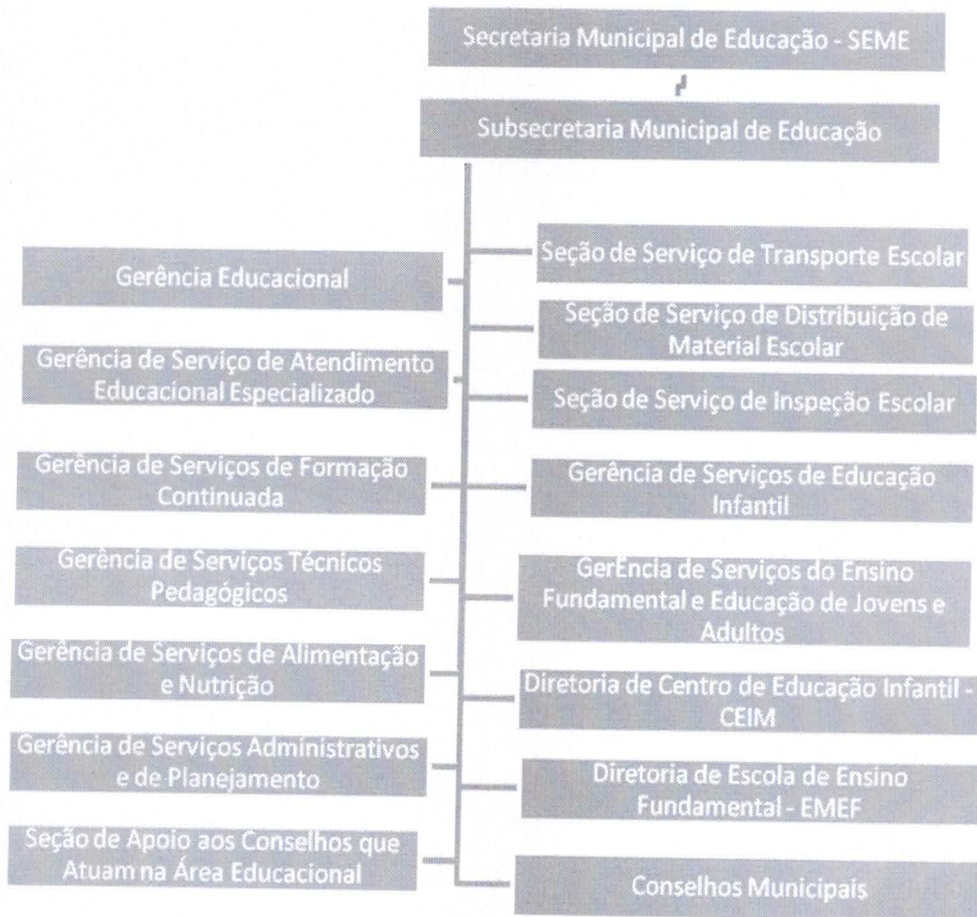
Secretaria Municipal de Educação - SEME

Subsecretaria Municipal de Educação

Gerência Educacional

Gerência de Serviço de Atendimento Educacional Especializado

Gerência de Serviços de Formação Continuada

Gerência de Serviços Técnicos Pedagógicos

Gerência de Serviços de Alimentação e Nutrição

Gerência de Serviços Administrativos e de Planejamento

Seção de Apoio aos Conselhos que Atuam na Área Educacional

Seção de Serviço de Transporte Escolar

Seção de Serviço de Distribuição de Material Escolar

Seção de Serviço de Inspeção Escolar

Gerência de Serviços de Educação Infantil

GerÊncia de Serviços do Ensino Fundamental e Educação de Jovens e Adultos

Diretoria de Centro de Educação Infantil - CEIM

Diretoria de Escola de Ensino Fundamental - EMEF

Conselhos Municipais